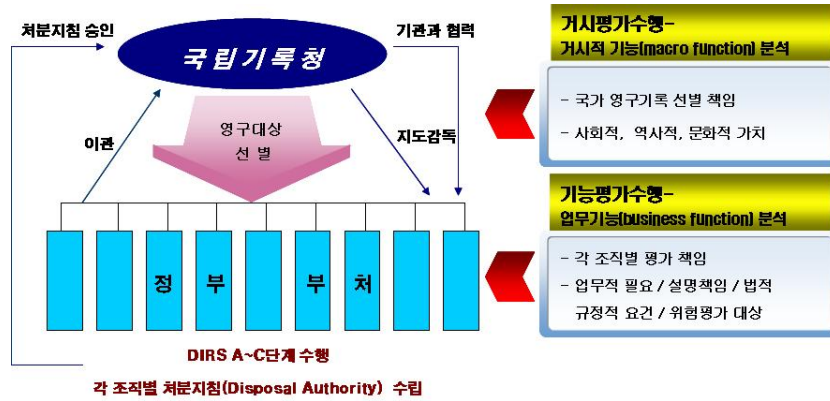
처분지침 승인

국립기록청

기관과 협력

이관

영구대상 선별

지도감독

정 부 부 처

DIRS A~C단계 수행

각 조직별 처분지침(Disposal Authority) 수립

거시평가수행-
거시적 기능(macro function) 분석

- 국가 영구기록 선별 책임
- 사회적, 역사적, 문화적 가치

기능평가수행-
업무기능(business function) 분석

- 각 조직별 평가 책임
- 업무적 필요 / 설명책임 / 법적 규정적 요건 / 위험평가 대상